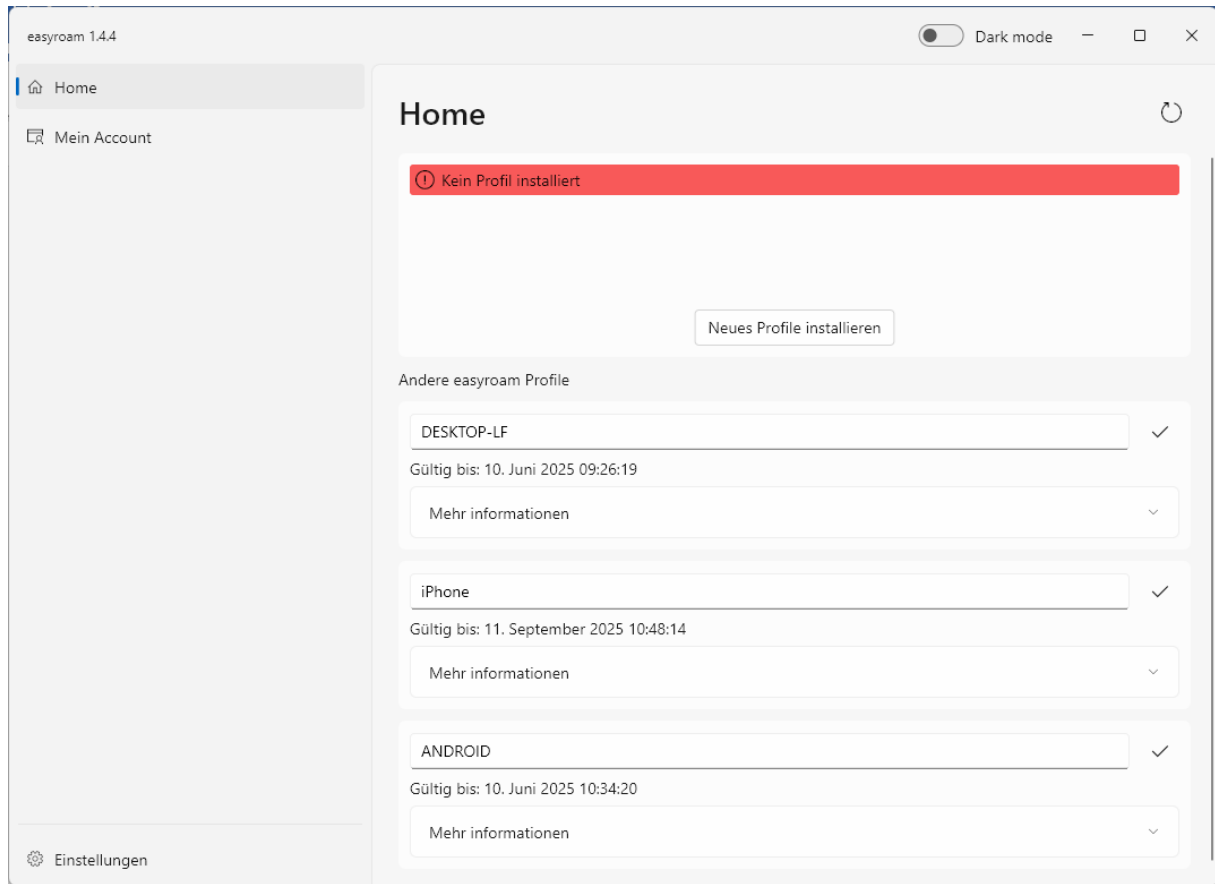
easyroam 1.4.4

Dark mode

Home

Mein Account

Home

Kein Profil installiert

Neues Profile installieren

Andere easyroam Profile

DESKTOP-LF

Gültig bis: 10. Juni 2025 09:26:19

Mehr informationen

iPhone

Gültig bis: 11. September 2025 10:48:14

Mehr informationen

ANDROID

Gültig bis: 10. Juni 2025 10:34:20

Mehr informationen

Einstellungen